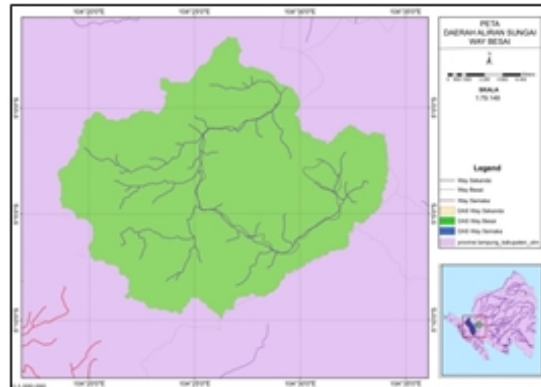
PETA
DAERAH ALIRAN SUNGAI
WAY BESAI

SKALA
1:70.140

Legend
Way Sekampung
Way Besai
Way Semaka
DAS Way Sekampung
DAS Way Besai
DAS Way Semaka
provinsi lampung_kabupaten_shp

104°20'0"E
104°25'0"E
104°30'0"E
104°35'0"E

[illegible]